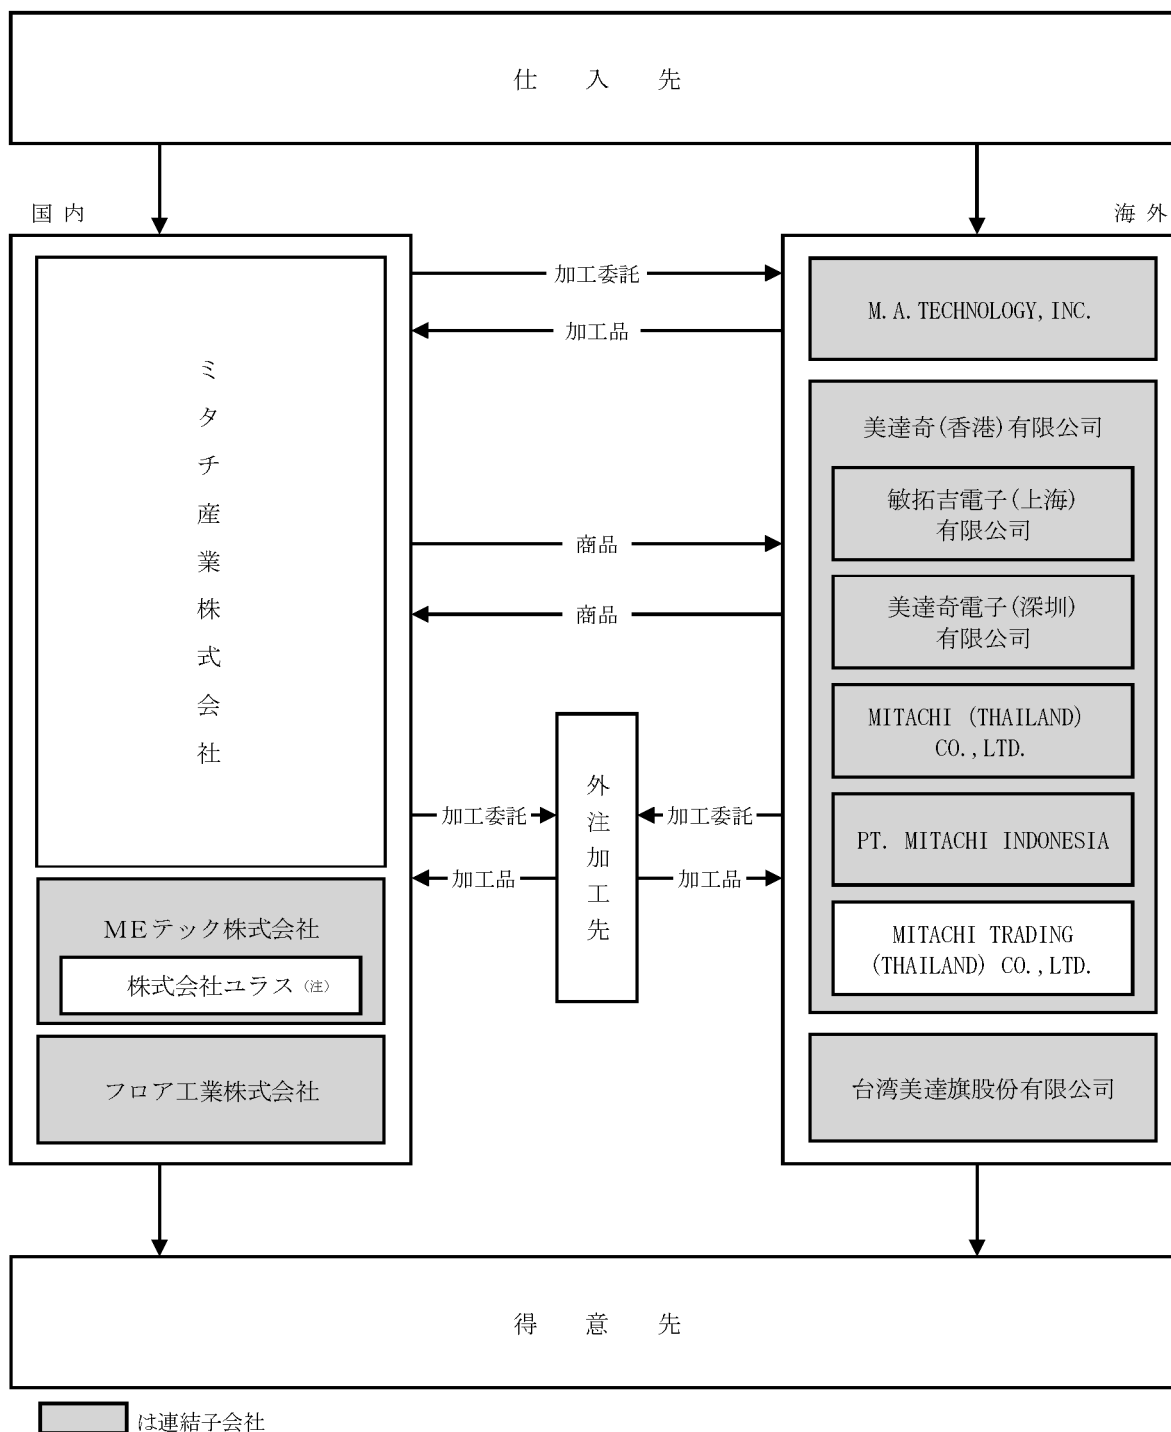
仕　入　先

国内

海外

ミタチ産業株式会社

加工委託

加工品

M. A. TECHNOLOGY, INC.

美達奇(香港)有限公司

敏拓吉電子(上海)有限公司

商品

商品

美達奇電子(深圳)有限公司

MITACHI (THAILAND) CO., LTD.

外注加工先

加工委託

加工委託

PT. MITACHI INDONESIA

加工品

加工品

MEテック株式会社

株式会社ユラス(注)

MITACHI TRADING (THAILAND) CO., LTD.

フロア工業株式会社

台湾美達旗股份有限公司

得　意　先

は連結子会社